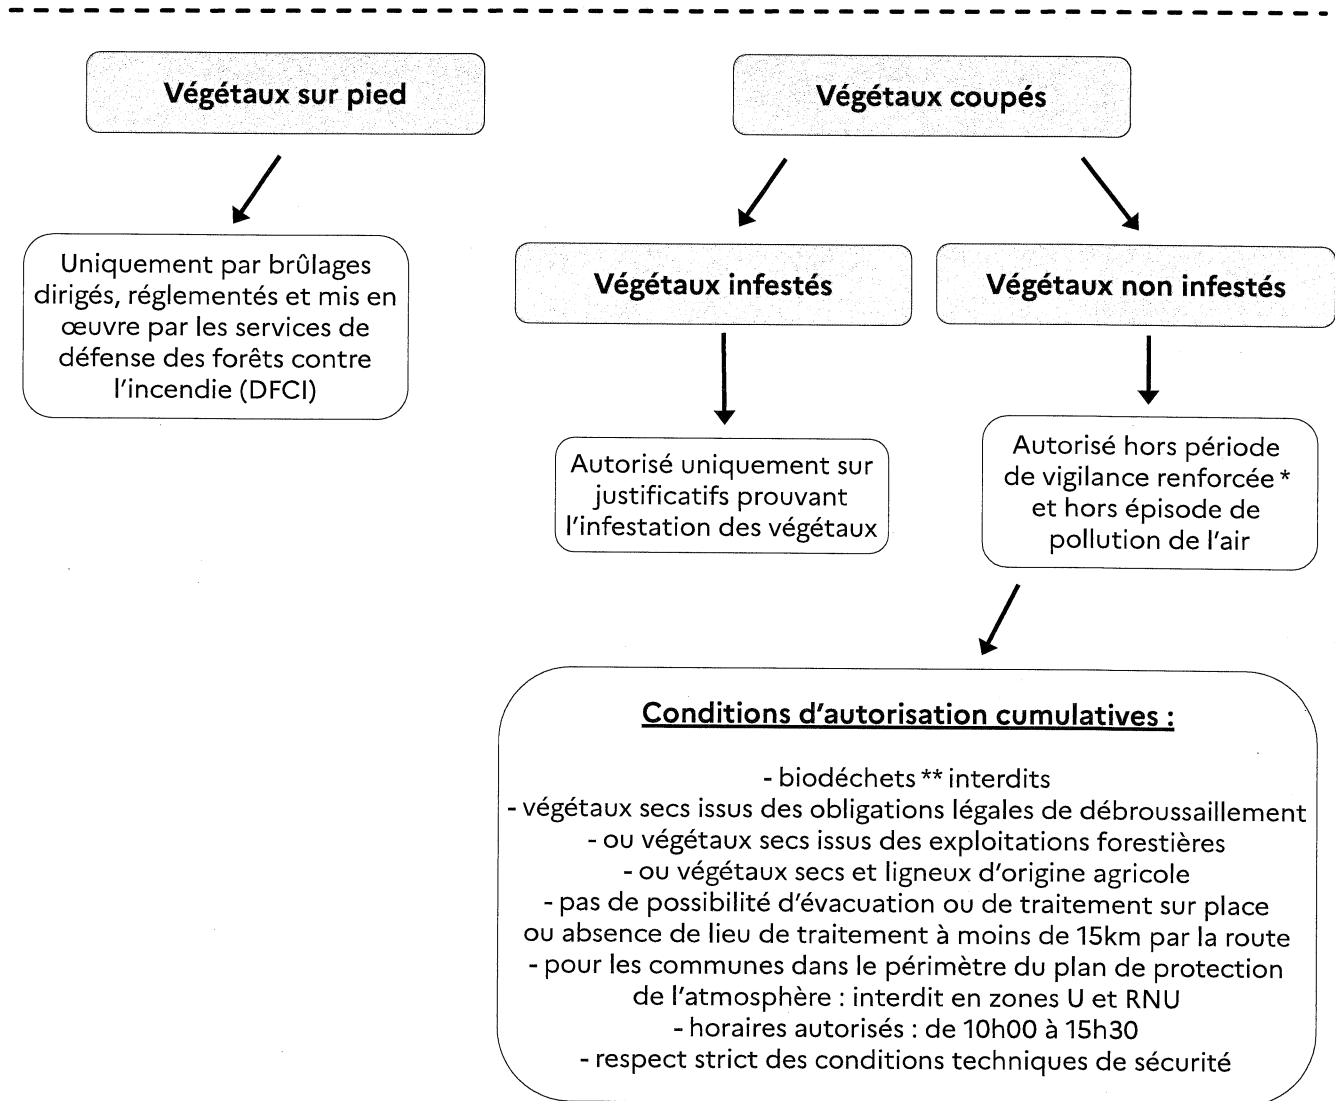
Végétaux sur pied

Uniquement par brûlages dirigés, réglementés et mis en œuvre par les services de défense des forêts contre l'incendie (DFCI)

Végétaux coupés

Végétaux infestés

Autorisé uniquement sur justificatifs prouvant l'infestation des végétaux

Végétaux non infestés

Autorisé hors période de vigilance renforcée * et hors épisode de pollution de l'air

Conditions d'autorisation cumulatives :

- biodéchets ** interdits
- végétaux secs issus des obligations légales de débroussaillement
- ou végétaux secs issus des exploitations forestières
- ou végétaux secs et ligneux d'origine agricole
- pas de possibilité d'évacuation ou de traitement sur place ou absence de lieu de traitement à moins de 15km par la route
- pour les communes dans le périmètre du plan de protection de l'atmosphère : interdit en zones U et RNU
- horaires autorisés : de 10h00 à 15h30
- respect strict des conditions techniques de sécurité